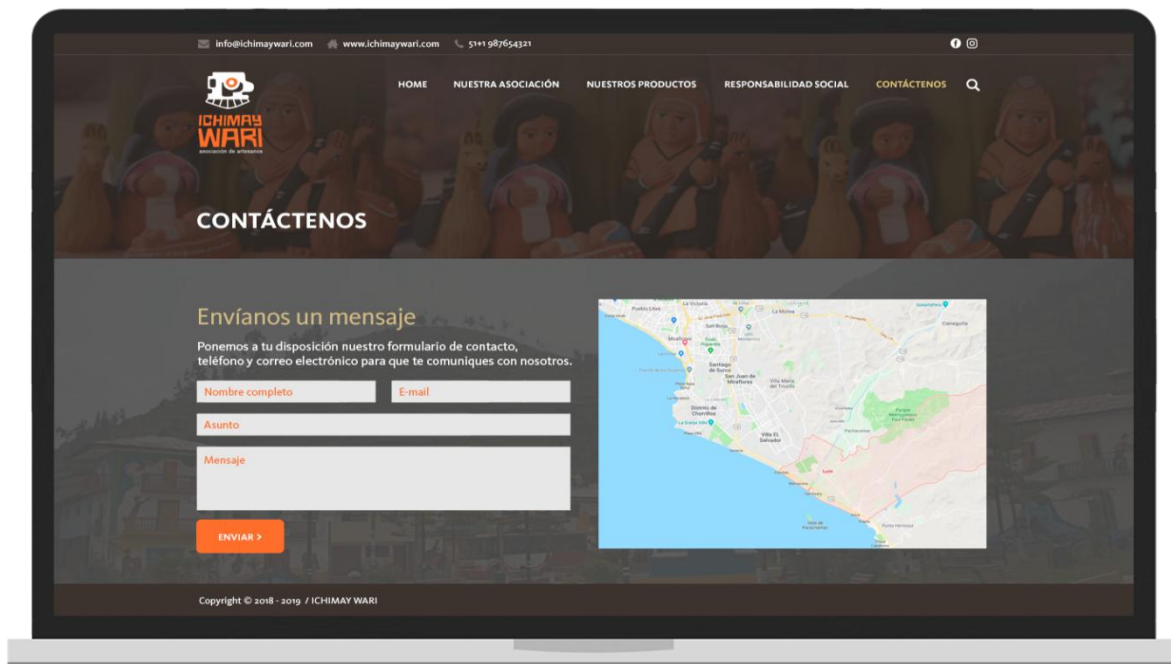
info@ichimaywari.com www.ichimaywari.com 51+1 987654321

ICHIMAY WARI
asociación de artesanos

HOME NUESTRA ASOCIACIÓN NUESTROS PRODUCTOS RESPONSABILIDAD SOCIAL CONTÁCTENOS

CONTÁCTENOS

Envíanos un mensaje

Ponemos a tu disposición nuestro formulario de contacto, teléfono y correo electrónico para que te comuniques con nosotros.

Nombre completo
E-mail
Asunto
Mensaje

ENVIAR >

La Victoria
La Molina
San Borja
Miraflores
Santiago de Surco
San Juan de Miraflores
Villa María del Triunfo
Distrito de Chorrillos
Villa El Salvador
Lurín
Punta Hermosa

Copyright © 2018 - 2019 / ICHIMAY WARI